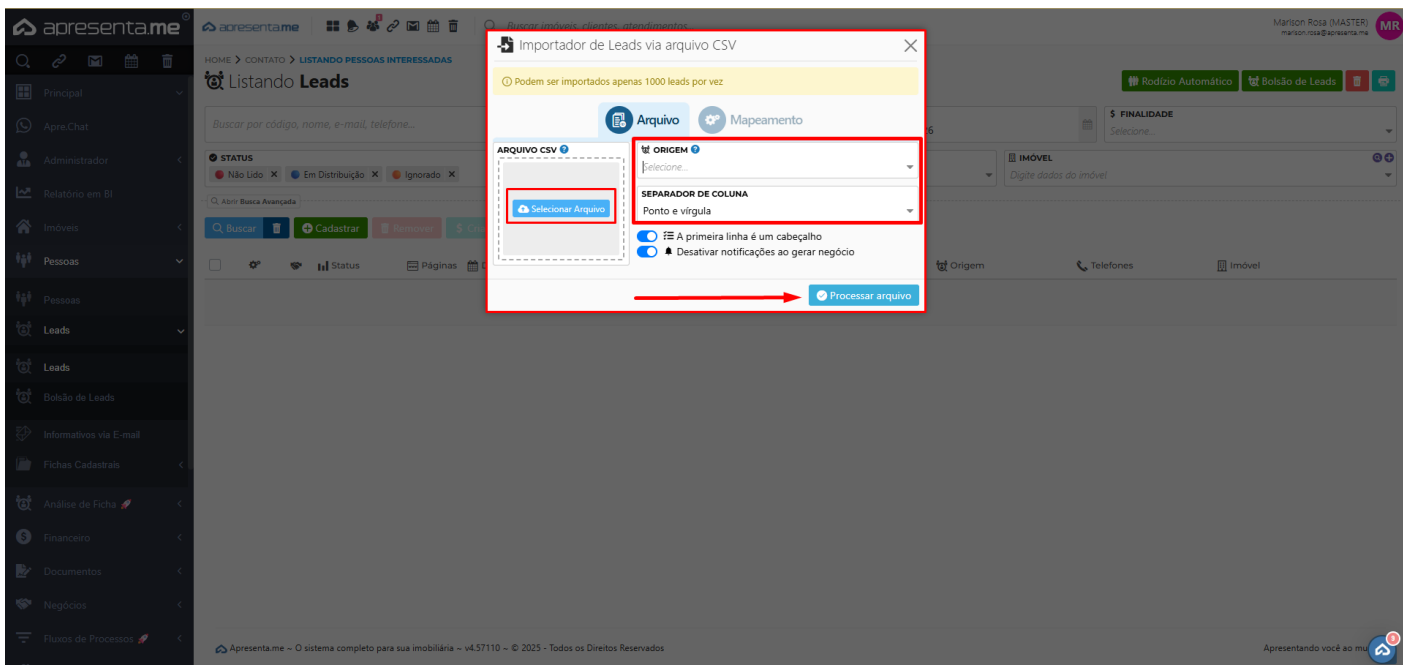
apresenta.me

Principal
Apre.Chat
Administrador
Relatório em BI
Imóveis
Pessoas
Pessoas
Leads
Leads
Bolsão de Leads
Informativos via E-mail
Fichas Cadastrais
Análise de Ficha
Financeiro
Documentos
Negócios
Fluxos de Processos

apresenta.me

Buscar imóveis, clientes, atendimentos...

Marison Rosa (MASTER)
marison.rosa@apresenta.me
MR

HOME > CONTATO > LISTANDO PESSOAS INTERESSADAS
Listando Leads

Rodízio Automático
Bolsão de Leads

Buscar por código, nome, e-mail, telefone...

$ FINALIDADE
Selecione...

STATUS
Não Lido ×
Em Distribuição ×
Ignorado ×

IMÓVEL
Digite dados do imóvel

Abrir Busca Avançada

Buscar
Cadastrar
Remover

Status
Páginas
Origem
Telefones
Imóvel

Importador de Leads via arquivo CSV

Podem ser importados apenas 1000 leads por vez

Arquivo
Mapeamento

ARQUIVO CSV
Selecionar Arquivo

ORIGEM
Selecione...

SEPARADOR DE COLUNA
Ponto e vírgula

A primeira linha é um cabeçalho
Desativar notificações ao gerar negócio

Processar arquivo

Apresenta.me – O sistema completo para sua imobiliária – v4.57110 – © 2025 - Todos os Direitos Reservados

Apresentando você ao mu